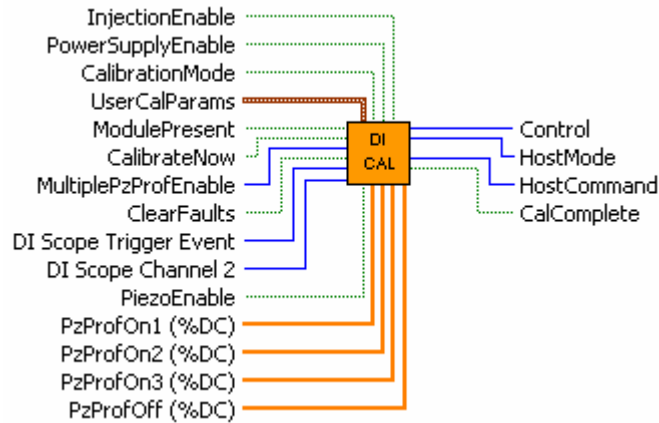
InjectionEnable
PowerSupplyEnable
CalibrationMode
UserCalParams
ModulePresent
CalibrateNow
MultiplePzProfEnable
ClearFaults
DI Scope Trigger Event
DI Scope Channel 2
PiezoEnable
PzProfOn1 (%DC)
PzProfOn2 (%DC)
PzProfOn3 (%DC)
PzProfOff (%DC)

DI
CAL

Control
HostMode
HostCommand
CalComplete